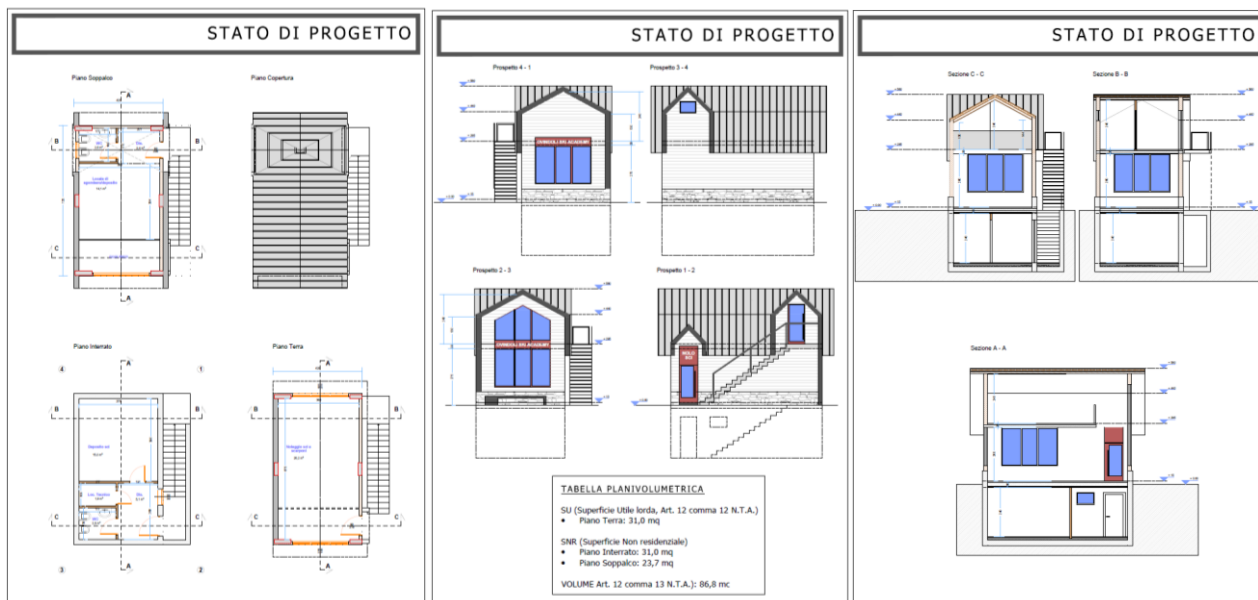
STATO DI PROGETTO

Piano Soppalco

Piano Copertura

A

B

C

Piano Interrato

Piano Terra

STATO DI PROGETTO

Prospetto 4 - 1

Prospetto 3 - 4

Prospetto 2 - 3

Prospetto 1 - 2

TABELLA PLANIVOLUMETRICA

SU (Superficie Utile lorda, Art. 12 comma 12 N.T.A.)
• Piano Terra: 31,0 mq

SNR (Superficie Non residenziale)
• Piano Interrato: 31,0 mq
• Piano Soppalco: 23,7 mq

VOLUME Art. 12 comma 13 N.T.A.): 86,8 mc

STATO DI PROGETTO

Sezione C - C

Sezione B - B

Sezione A - A